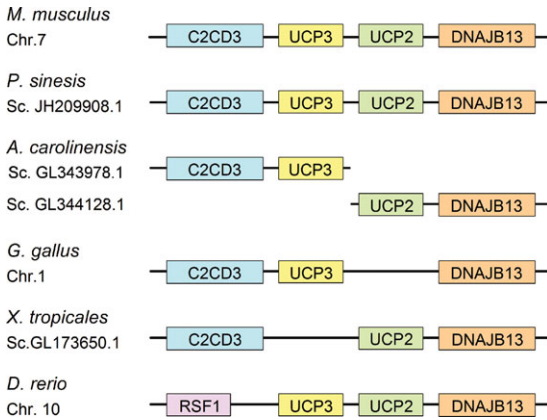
M. musculus
Chr.7

C2CD3 UCP3 UCP2 DNAJB13

P. sinesis
Sc. JH209908.1

C2CD3 UCP3 UCP2 DNAJB13

A. carolinensis
Sc. GL343978.1

C2CD3 UCP3

Sc. GL344128.1

UCP2 DNAJB13

G. gallus
Chr.1

C2CD3 UCP3 DNAJB13

X. tropicales
Sc.GL173650.1

C2CD3 UCP2 DNAJB13

D. rerio
Chr. 10

RSF1 UCP3 UCP2 DNAJB13